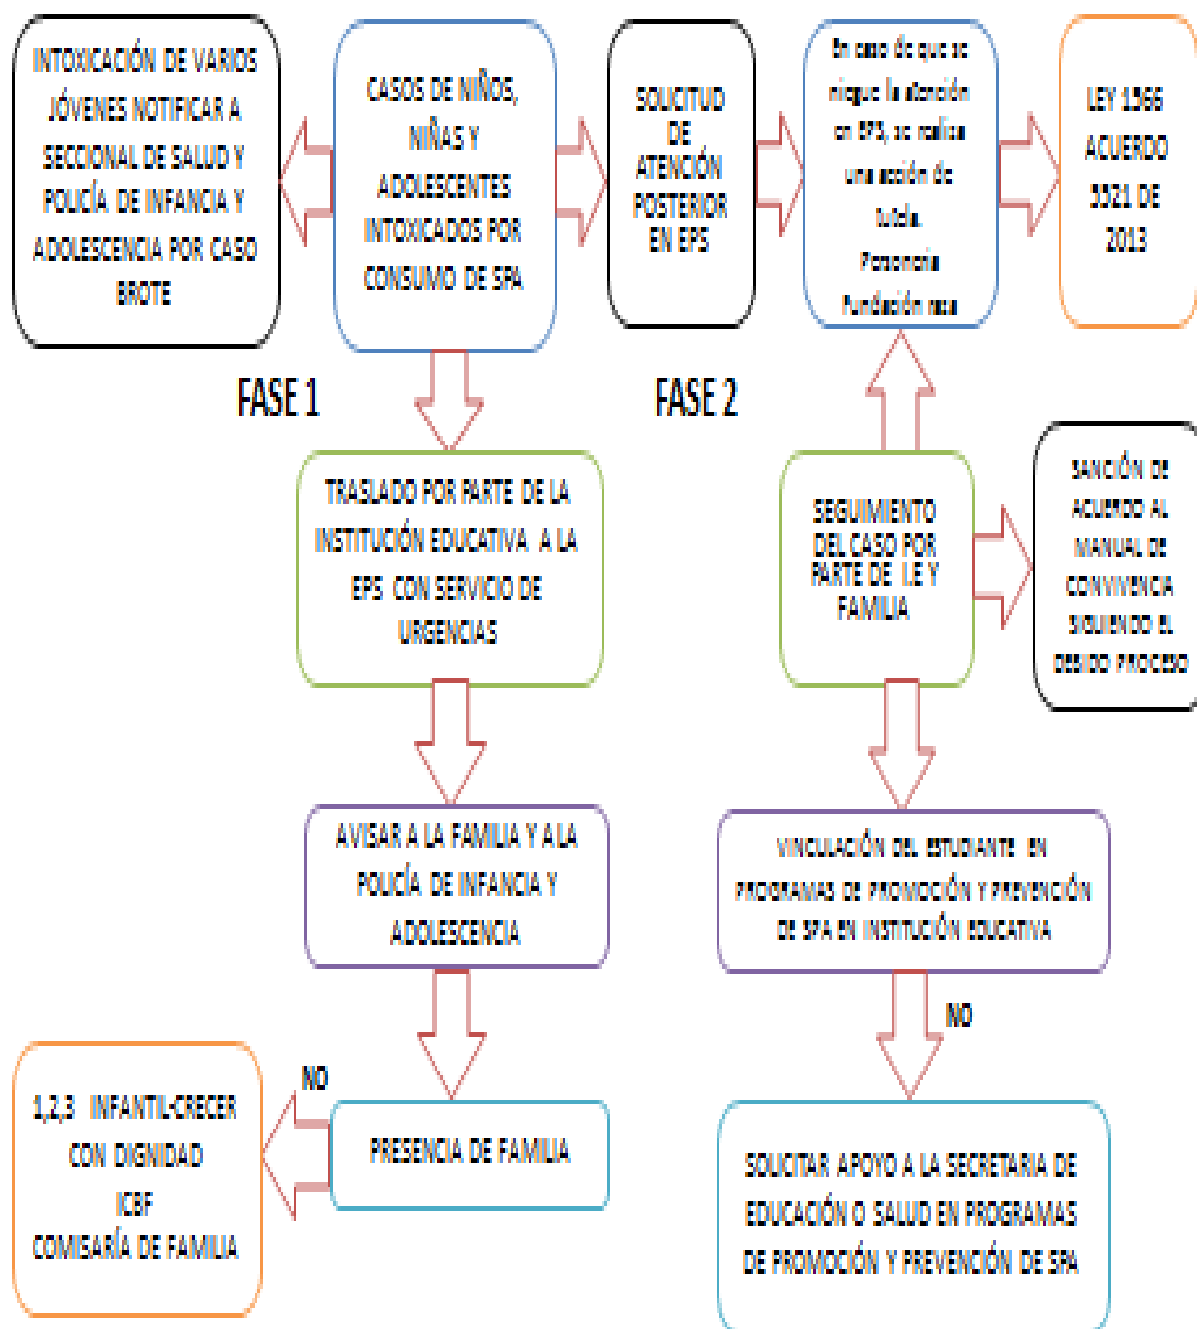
INTOXICACIÓN DE VARIOS JÓVENES NOTIFICAR A SECCIONAL DE SALUD Y POLICÍA DE INFANCIA Y ADOLESCENCIA POR CASO BROTE

CASOS DE NIÑOS, NIÑAS Y ADOLESCENTES INTOXICADOS POR CONSUMO DE SPA

SOLICITUD DE ATENCIÓN POSTERIOR EN EPS

En caso de que se niegue la atención en EPS, se realiza una acción de tutela. Personería Fundación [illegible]

LEY 1566 ACUERDO 3321 DE 2013

FASE 1

FASE 2

TRASLADO POR PARTE DE LA INSTITUCIÓN EDUCATIVA A LA EPS CON SERVICIO DE URGENCIAS

SEGUIMIENTO DEL CASO POR PARTE DE I.E Y FAMILIA

SANCIÓN DE ACUERDO AL MANUAL DE CONVIVENCIA SIGUIENDO EL DEBIDO PROCESO

AVISAR A LA FAMILIA Y A LA POLICÍA DE INFANCIA Y ADOLESCENCIA

VINCULACIÓN DEL ESTUDIANTE EN PROGRAMAS DE PROMOCIÓN Y PREVENCIÓN DE SPA EN INSTITUCIÓN EDUCATIVA

NO

NO

1,2,3 INFANTIL-CRECER CON DIGNIDAD ICBF COMISARÍA DE FAMILIA

PRESENCIA DE FAMILIA

SOLICITAR APOYO A LA SECRETARIA DE EDUCACIÓN O SALUD EN PROGRAMAS DE PROMOCIÓN Y PREVENCIÓN DE SPA